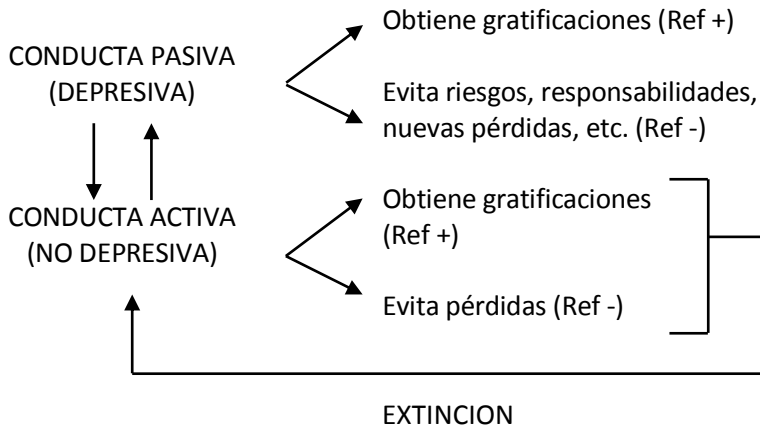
CONDUCTA PASIVA
(DEPRESIVA)

Obtiene gratificaciones (Ref +)

Evita riesgos, responsabilidades, nuevas pérdidas, etc. (Ref -)

CONDUCTA ACTIVA
(NO DEPRESIVA)

Obtiene gratificaciones (Ref +)

Evita pérdidas (Ref -)

EXTINCION